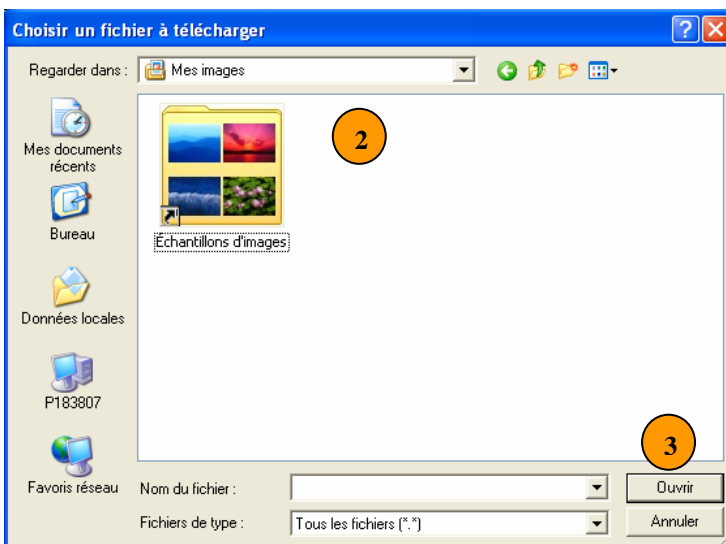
Choisir un fichier à télécharger

Regarder dans : Mes images

Mes documents récents

Bureau

Données locales

P183807

Favoris réseau

Echantillons d'images

2

3

Nom du fichier :

Fichiers de type : Tous les fichiers (*.*)

Ouvrir

Annuler